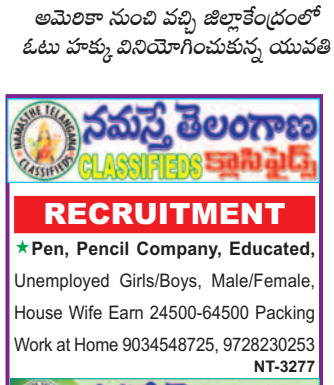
అమెరికా నుంచి వచ్చి జిల్లాకేంద్రంలో ఓటు హక్కు వినియోగించుకున్న యువతి

NAMASTHE TELANGANA CLASSIFIEDS

నమస్తే తెలంగాణ

CLASSIFIEDS క్లాసిఫైడ్స్

RECRUITMENT

★Pen, Pencil Company, Educated, Unemployed Girls/Boys, Male/Female, House Wife Earn 24500-64500 Packing Work at Home 9034548725, 9728230253

NT-3277